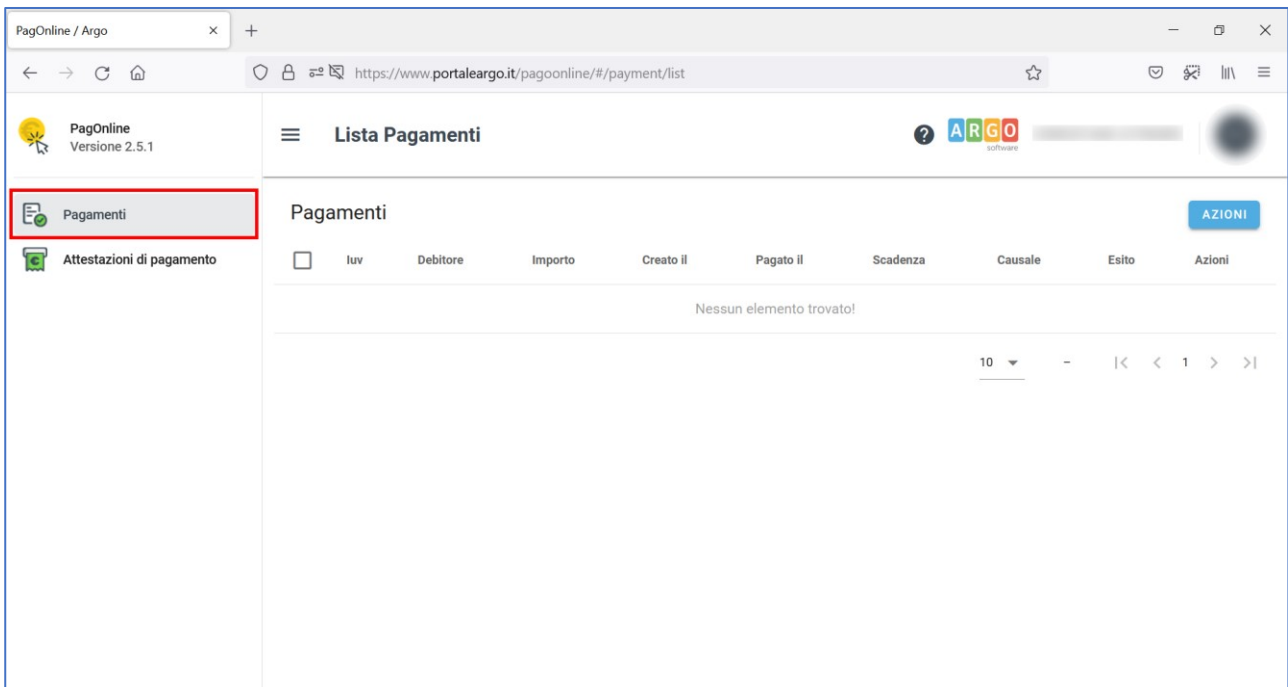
PagOnline / Argo ×

https://www.portaleargo.it/pagoonline/#/payment/list

PagOnline
Versione 2.5.1

Lista Pagamenti

ARGO software

Pagamenti

Attestazioni di pagamento

Pagamenti

AZIONI

| Iuv | Debitore | Importo | Creato il | Pagato il | Scadenza | Causale | Esito | Azioni |
|---|---|---|---|---|---|---|---|---|
| Nessun elemento trovato! | | | | | | | | |

10 – 1